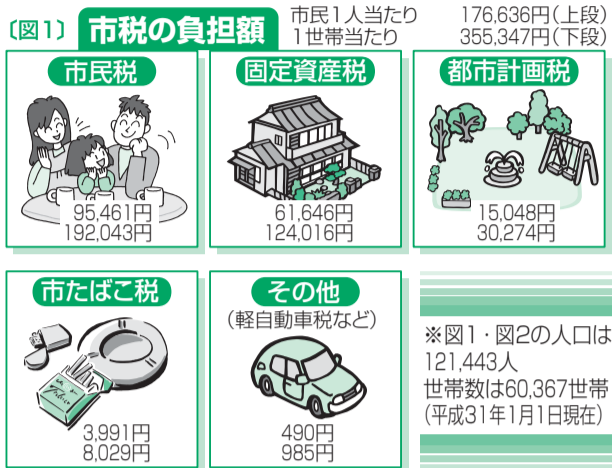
〔図1〕 市税の負担額 市民1人当たり 176,636円(上段)
1世帯当たり 355,347円(下段)

市民税
95,461円
192,043円

固定資産税
61,646円
124,016円

都市計画税
15,048円
30,274円

市たばこ税
3,991円
8,029円

その他
(軽自動車税など)
490円
985円

※図1・図2の人口は121,443人
世帯数は60,367世帯
(平成31年1月1日現在)